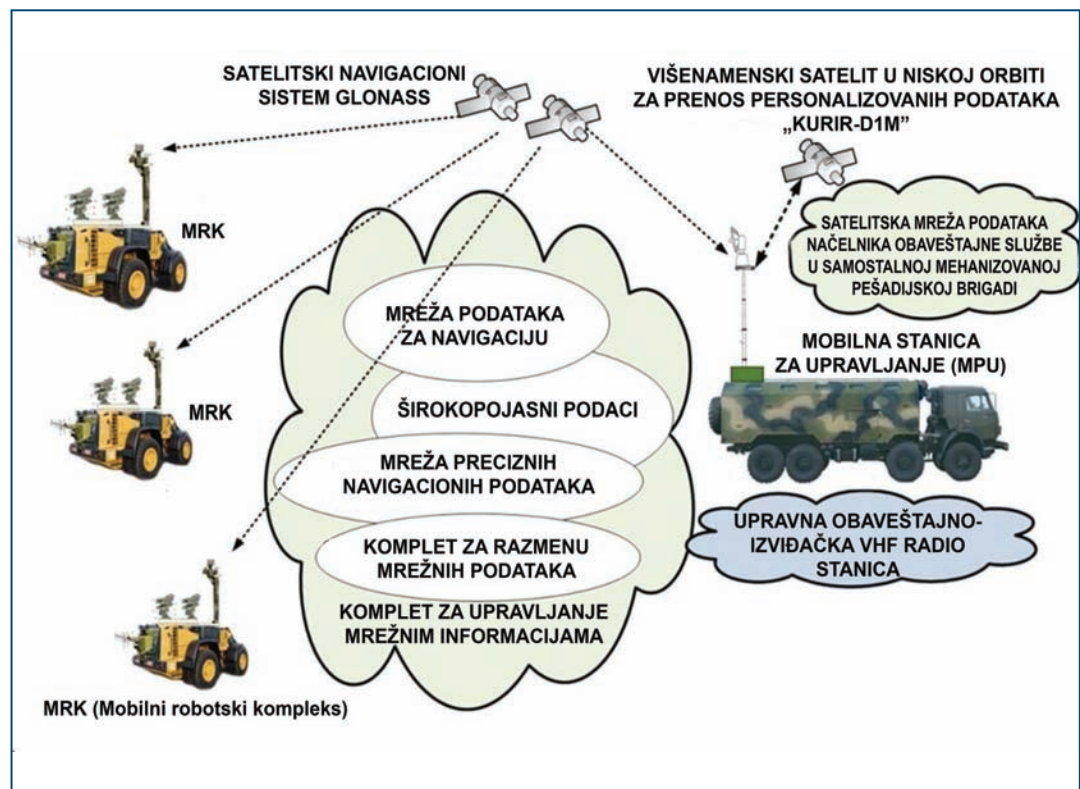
SATELITSKI NAVIGACIONI SISTEM GLONASS

VIŠENAMENSKI SATELIT U NISKOJ ORBITI ZA PRENOS PERSONALIZOVANIH PODATAKA „KURIR-D1M"

MRK

SATELITSKA MREŽA PODATAKA NAČELNIKA OBAVEŠTAJNE SLUŽBE U SAMOSTALNOJ MEHANIZOVANOJ PEŠADIJSKOJ BRIGADI

MREŽA PODATAKA ZA NAVIGACIJU

MOBILNA STANICA ZA UPRAVLJANJE (MPU)

MRK

ŠIROKOPOJASNI PODACI

MREŽA PRECIZNIH NAVIGACIONIH PODATAKA

UPRAVNA OBAVEŠTAJNO-IZVIĐAČKA VHF RADIO STANICA

KOMPLET ZA RAZMENU MREŽNIH PODATAKA

KOMPLET ZA UPRAVLJANJE MREŽNIM INFORMACIJAMA

MRK (Mobilni robotski kompleks)